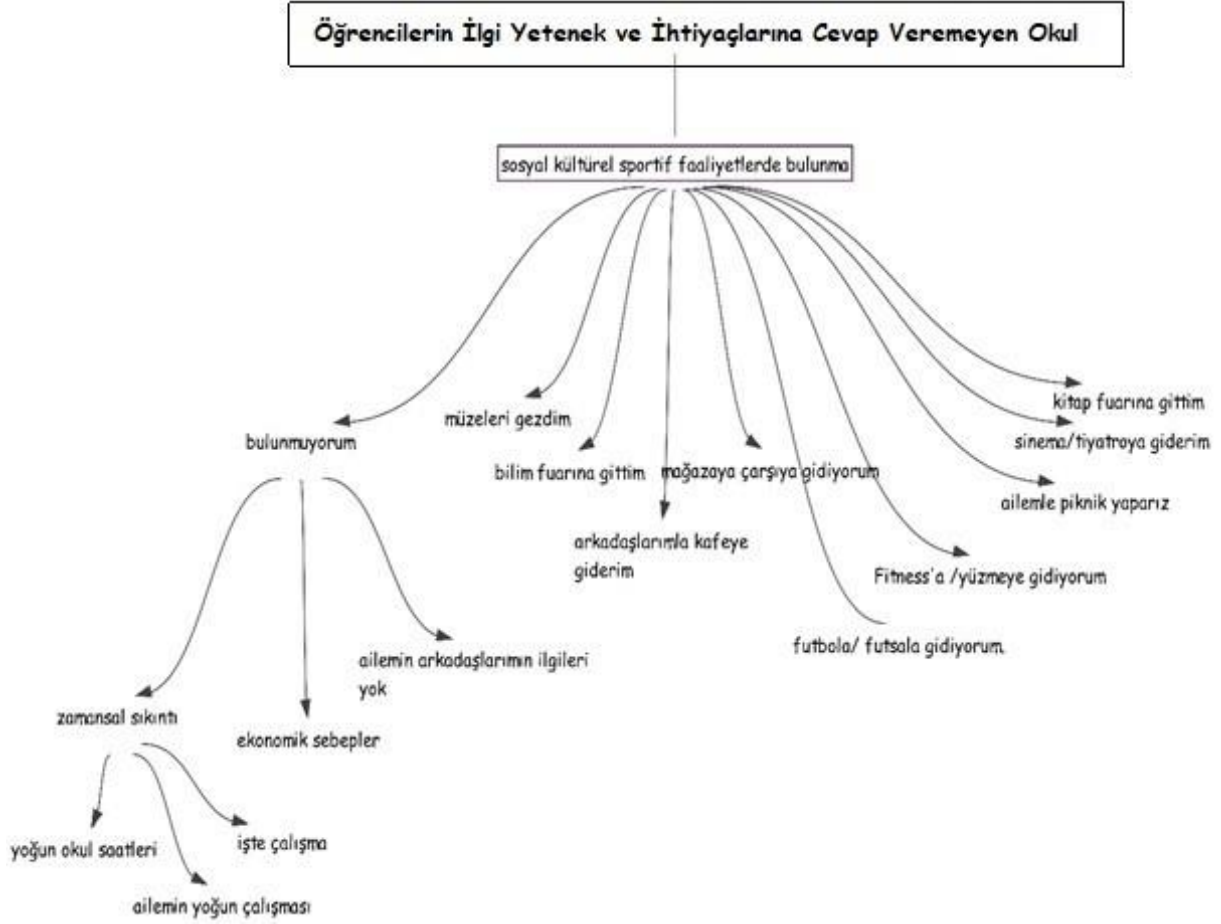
Öğrencilerin İlgi Yetenek ve İhtiyaçlarına Cevap Veremeyen Okul

sosyal kültürel sportif faaliyetlerde bulunma

bulunmuyorum

müzeleri gezdim

bilim fuarına gittim

mağazaya çarşıya gidiyorum

arkadaşlarımla kafeye giderim

kitap fuarına gittim

sinema/tiyatroya giderim

ailemle piknik yaparız

Fitness'a /yüzmeye gidiyorum

futbola/ futsala gidiyorum

ailemin arkadaşlarımın ilgileri yok

zamansal sıkıntı

ekonomik sebepler

yoğun okul saatleri

işte çalışma

ailemin yoğun çalışması